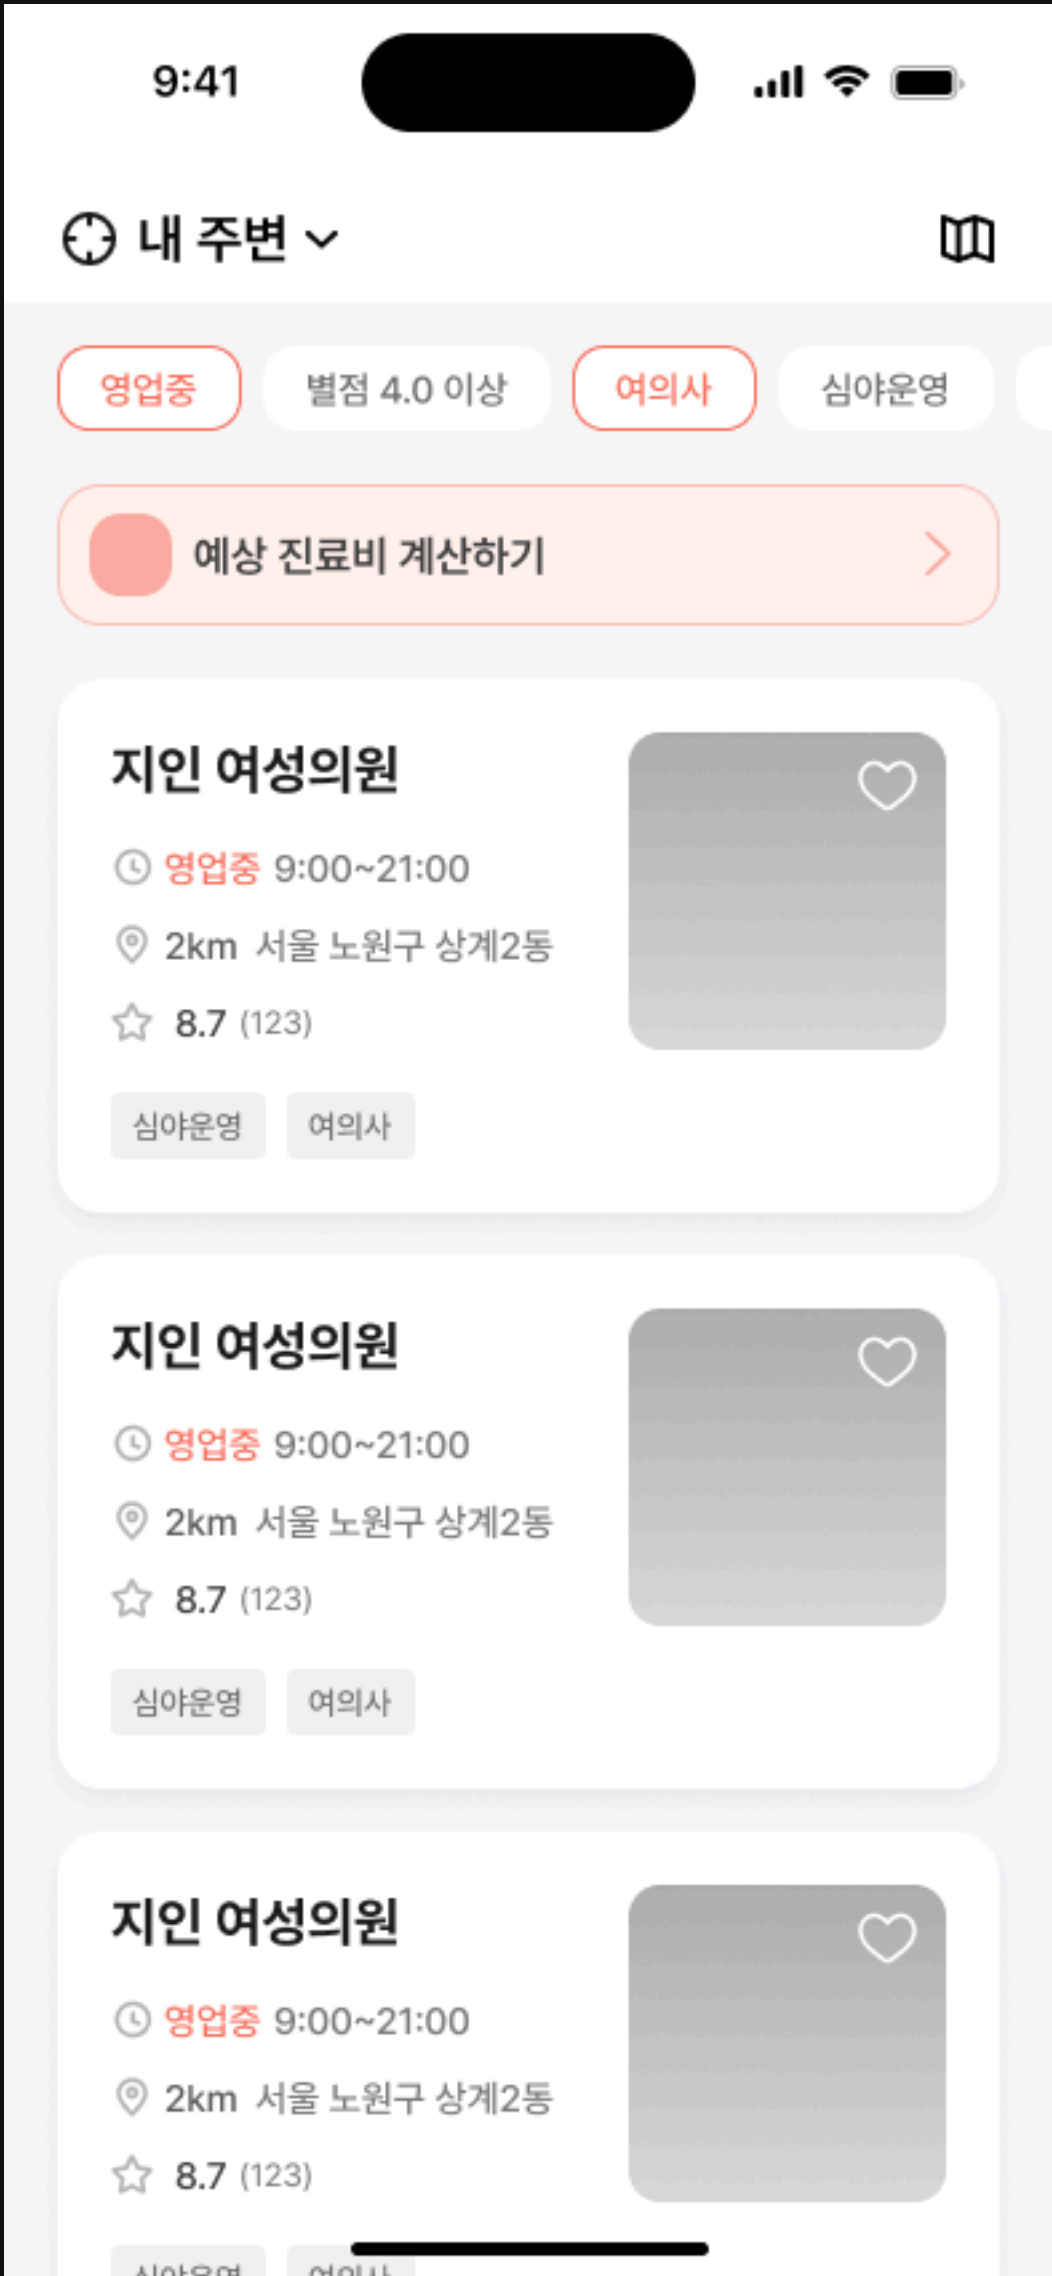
9:41

내 주변

영업중 별점 4.0 이상 여의사 심야운영

예상 진료비 계산하기

지인 여성의원
영업중 9:00~21:00
2km 서울 노원구 상계2동
8.7 (123)
심야운영 여의사

지인 여성의원
영업중 9:00~21:00
2km 서울 노원구 상계2동
8.7 (123)
심야운영 여의사

지인 여성의원
영업중 9:00~21:00
2km 서울 노원구 상계2동
8.7 (123)
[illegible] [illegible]